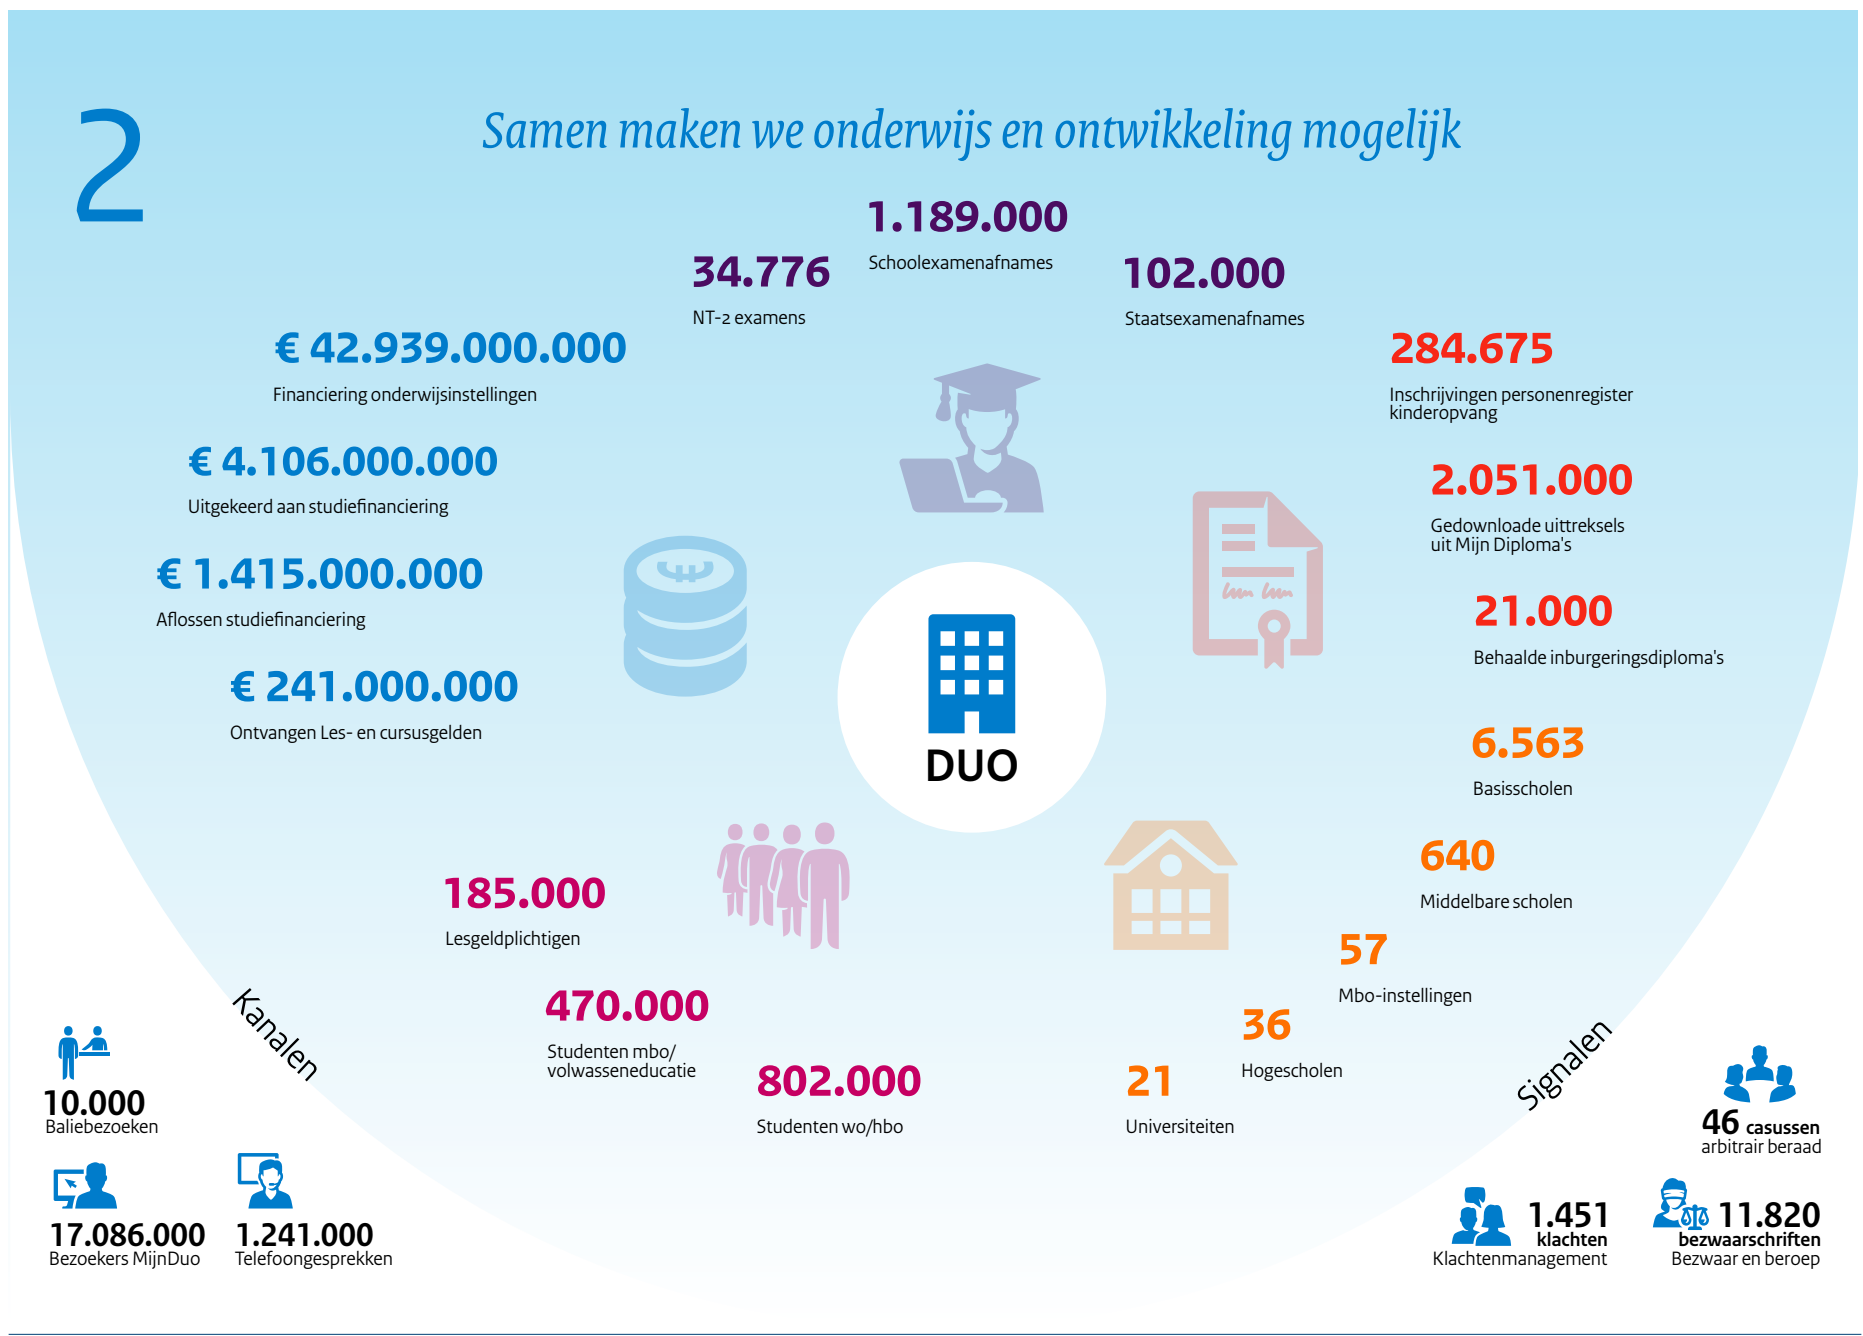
2

Samen maken we onderwijs en ontwikkeling mogelijk

1.189.000
Schoolexamenafnames

34.776
NT-2 examens

102.000
Staatsexamenafnames

€ 42.939.000.000
Financiering onderwijsinstellingen

284.675
Inschrijvingen personenregister kinderopvang

€ 4.106.000.000
Uitgekeerd aan studiefinanciering

2.051.000
Gedownloade uittreksels uit Mijn Diploma's

€ 1.415.000.000
Aflossen studiefinanciering

21.000
Behaalde inburgeringsdiploma's

€ 241.000.000
Ontvangen Les- en cursusgelden

DUO

6.563
Basisscholen

640
Middelbare scholen

185.000
Lesgeldplichtigen

57
Mbo-instellingen

470.000
Studenten mbo/ volwasseneducatie

36
Hogescholen

802.000
Studenten wo/hbo

21
Universiteiten

Kanalen

Signalen

10.000
Baliebezoeken

17.086.000
Bezoekers MijnDuo

1.241.000
Telefoongesprekken

46 casussen
arbitrair beraad

1.451
klachten
Klachtenmanagement

11.820
bezwaarschriften
Bezwaar en beroep